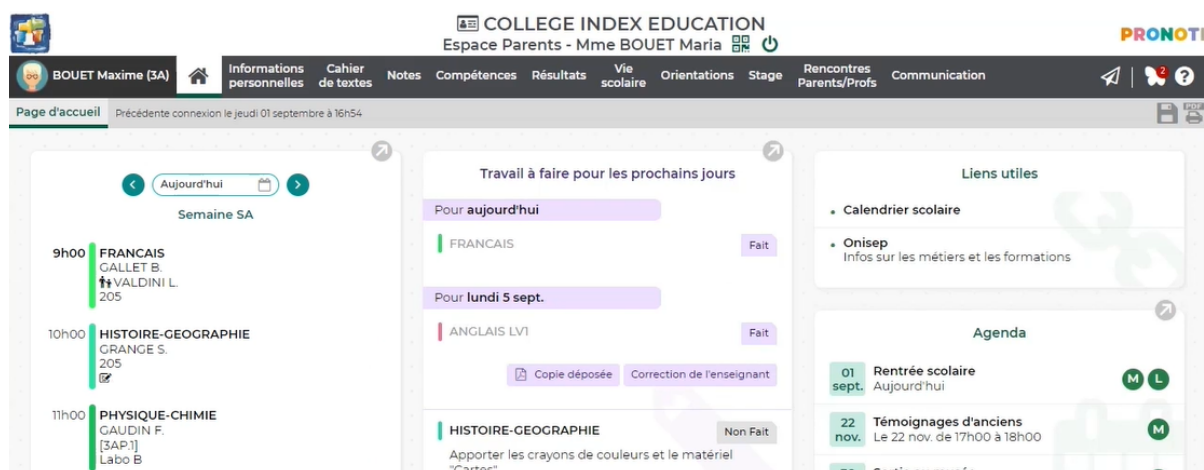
COLLEGE INDEX EDUCATION
Espace Parents - Mme BOUET Maria

PRONOT

BOUET Maxime (3A)
Informations personnelles
Cahier de textes
Notes
Compétences
Résultats
Vie scolaire
Orientations
Stage
Rencontres Parents/Profs
Communication

Page d'accueil
Précédente connexion le jeudi 01 septembre à 16h54

Aujourd'hui
Semaine SA

9h00 FRANCAIS
GALLET B.
VALDINI L.
205

10h00 HISTOIRE-GEOGRAPHIE
GRANGE S.
205

11h00 PHYSIQUE-CHIMIE
GAUDIN F.
[3AP.1]
Labo B

Travail à faire pour les prochains jours

Pour aujourd'hui
FRANCAIS
Fait

Pour lundi 5 sept.
ANGLAIS LV1
Fait
Copie déposée
Correction de l'enseignant

HISTOIRE-GEOGRAPHIE
Non Fait
Apporter les crayons de couleurs et le matériel "Cartes"

Liens utiles
Calendrier scolaire
Onisep
Infos sur les métiers et les formations

Agenda
01 sept.
Rentrée scolaire
Aujourd'hui
M L

22 nov.
Témoignages d'anciens
Le 22 nov. de 17h00 à 18h00
M